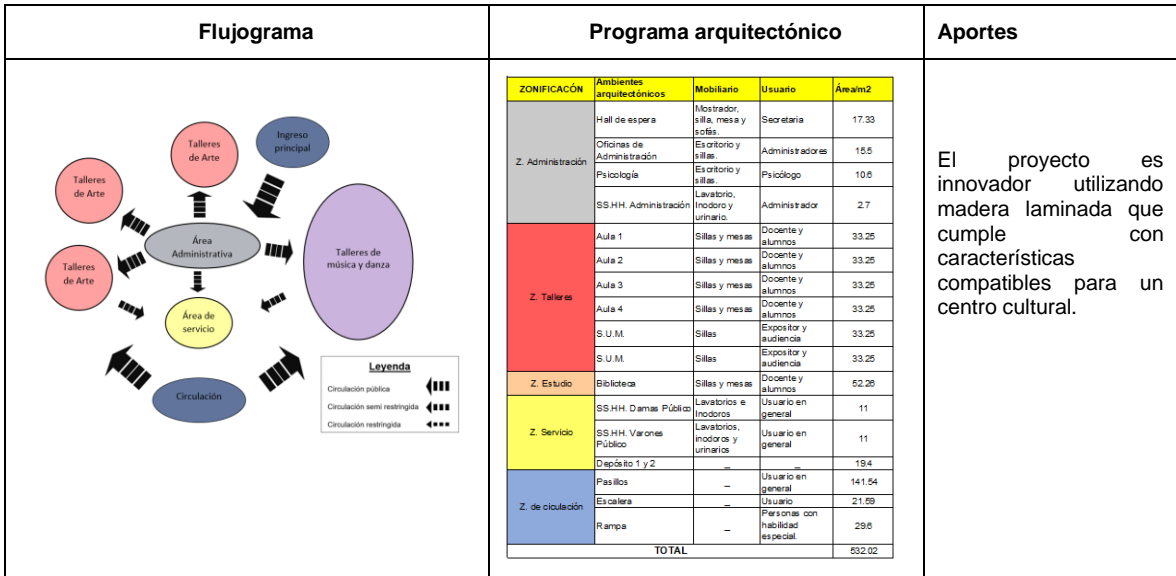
| Flujograma | Programa arquitectónico | Aportes |
|---|---|---|
| Talleres de Arte<br>Ingreso principal<br>Talleres de Arte<br>Área Administrativa<br>Talleres de música y danza<br>Talleres de Arte<br>Área de servicio<br>Circulación<br>Leyenda<br>Circulación pública<br>Circulación semi restringida<br>Circulación restringida | (see table below) | El proyecto es innovador utilizando madera laminada que cumple con características compatibles para un centro cultural. |

| ZONIFICACÓN | Ambientes arquitectónicos | Mobiliario | Usuario | Área/m2 |
|---|---|---|---|---|
| Z. Administración | Hall de espera | Mostrador, silla, mesa y sofás. | Secretaria | 17.33 |
| | Oficinas de Administración | Escritorio y sillas. | Administradores | 15.5 |
| | Psicología | Escritorio y sillas. | Psicólogo | 10.6 |
| | SS.HH. Administración | Lavatorio, Inodoro y urinario. | Administrador | 2.7 |
| Z. Talleres | Aula 1 | Sillas y mesas | Docente y alumnos | 33.25 |
| | Aula 2 | Sillas y mesas | Docente y alumnos | 33.25 |
| | Aula 3 | Sillas y mesas | Docente y alumnos | 33.25 |
| | Aula 4 | Sillas y mesas | Docente y alumnos | 33.25 |
| | S.U.M. | Sillas | Expositor y audiencia | 33.25 |
| | S.U.M. | Sillas | Expositor y audiencia | 33.25 |
| Z. Estudio | Biblioteca | Sillas y mesas | Docente y alumnos | 52.26 |
| Z. Servicio | SS.HH. Damas Público | Lavatorios e Inodoros | Usuario en general | 11 |
| | SS.HH. Varones Público | Lavatorios, inodoros y urinarios | Usuario en general | 11 |
| | Depósito 1 y 2 | _ | _ | 19.4 |
| Z. de ciculación | Pasillos | _ | Usuario en general | 141.54 |
| | Escalera | _ | Usuario | 21.59 |
| | Rampa | _ | Personas con habilidad especial. | 29.6 |
| TOTAL | | | | 532.02 |